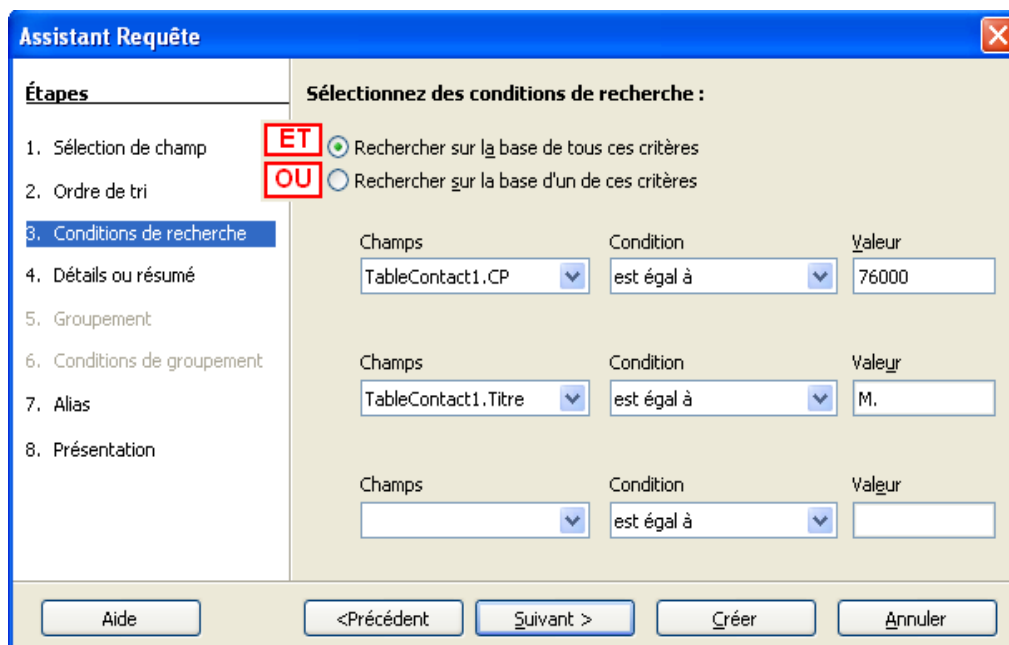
Assistant Requête

Étapes

1. Sélection de champ
2. Ordre de tri
3. Conditions de recherche
4. Détails ou résumé
5. Groupement
6. Conditions de groupement
7. Alias
8. Présentation

Sélectionnez des conditions de recherche :

ET Rechercher sur la base de tous ces critères
OU Rechercher sur la base d'un de ces critères

| Champs | Condition | Valeur |
|---|---|---|
| TableContact1.CP | est égal à | 76000 |
| TableContact1.Titre | est égal à | M. |
| | est égal à | |

Aide
<Précédent
Suivant >
Créer
Annuler